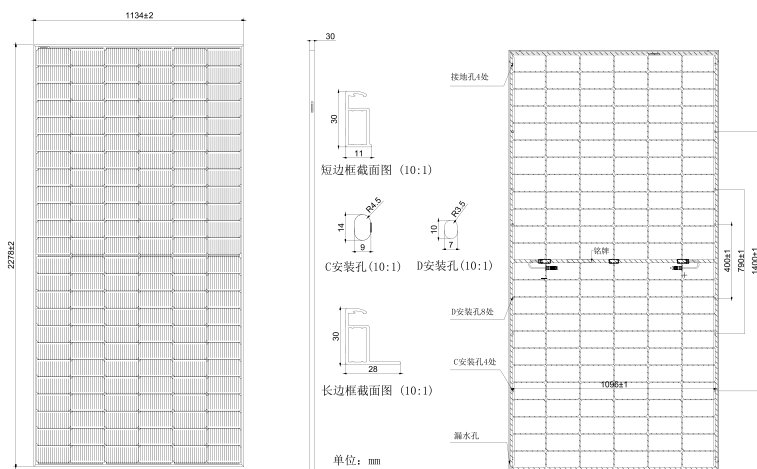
1134±2

2278±2

30

30

11

短边框截面图 (10:1)

R4.5

14

9

C安装孔(10:1)

R3.5

10

7

D安装孔(10:1)

30

28

长边框截面图 (10:1)

单位: mm

接地孔4处

铭牌

400±1

790±1

1400±1

D安装孔8处

C安装孔4处

1096±1

漏水孔